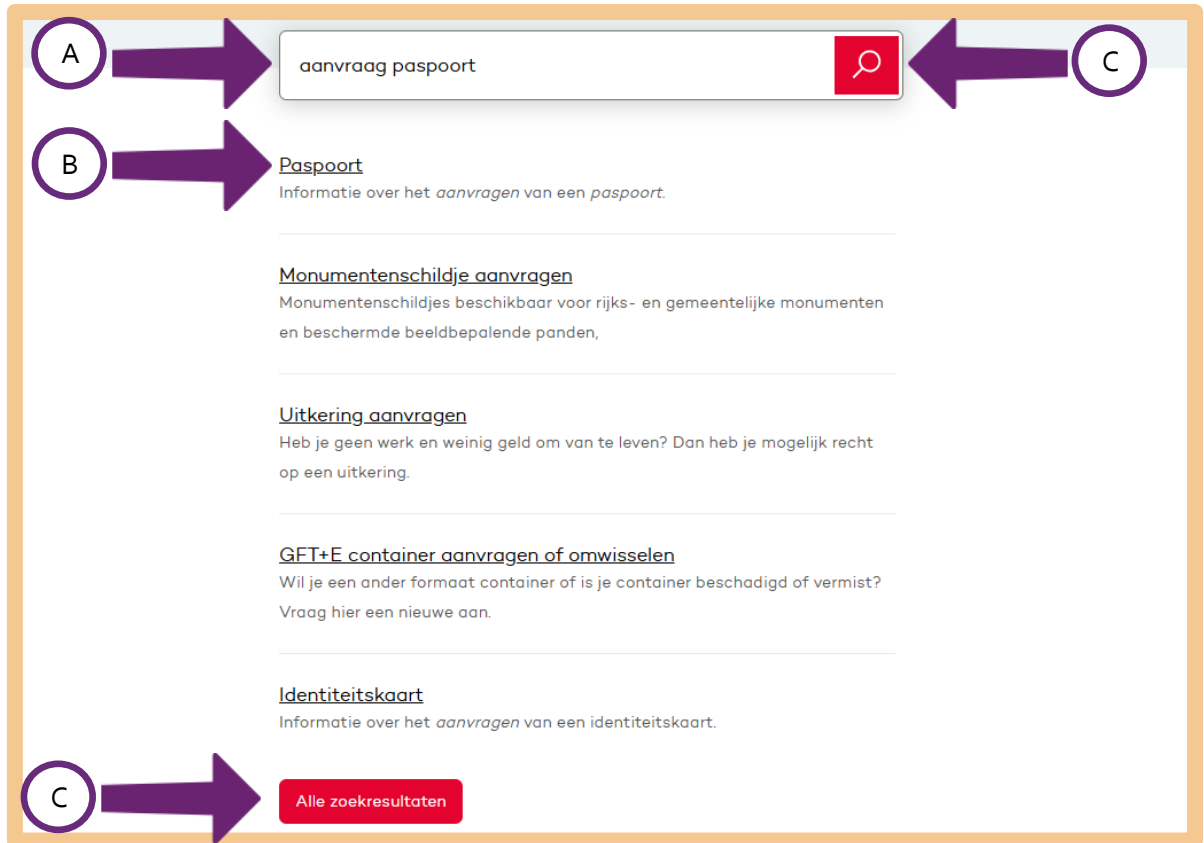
A

aanvraag paspoort

C

B

Paspoort
Informatie over het *aanvragen* van een *paspoort*.

Monumentenschildje aanvragen
Monumentenschildjes beschikbaar voor rijks- en gemeentelijke monumenten en beschermde beeldbepalende panden,

Uitkering aanvragen
Heb je geen werk en weinig geld om van te leven? Dan heb je mogelijk recht op een uitkering.

GFT+E container aanvragen of omwisselen
Wil je een ander formaat container of is je container beschadigd of vermist? Vraag hier een nieuwe aan.

Identiteitskaart
Informatie over het *aanvragen* van een identiteitskaart.

C

Alle zoekresultaten